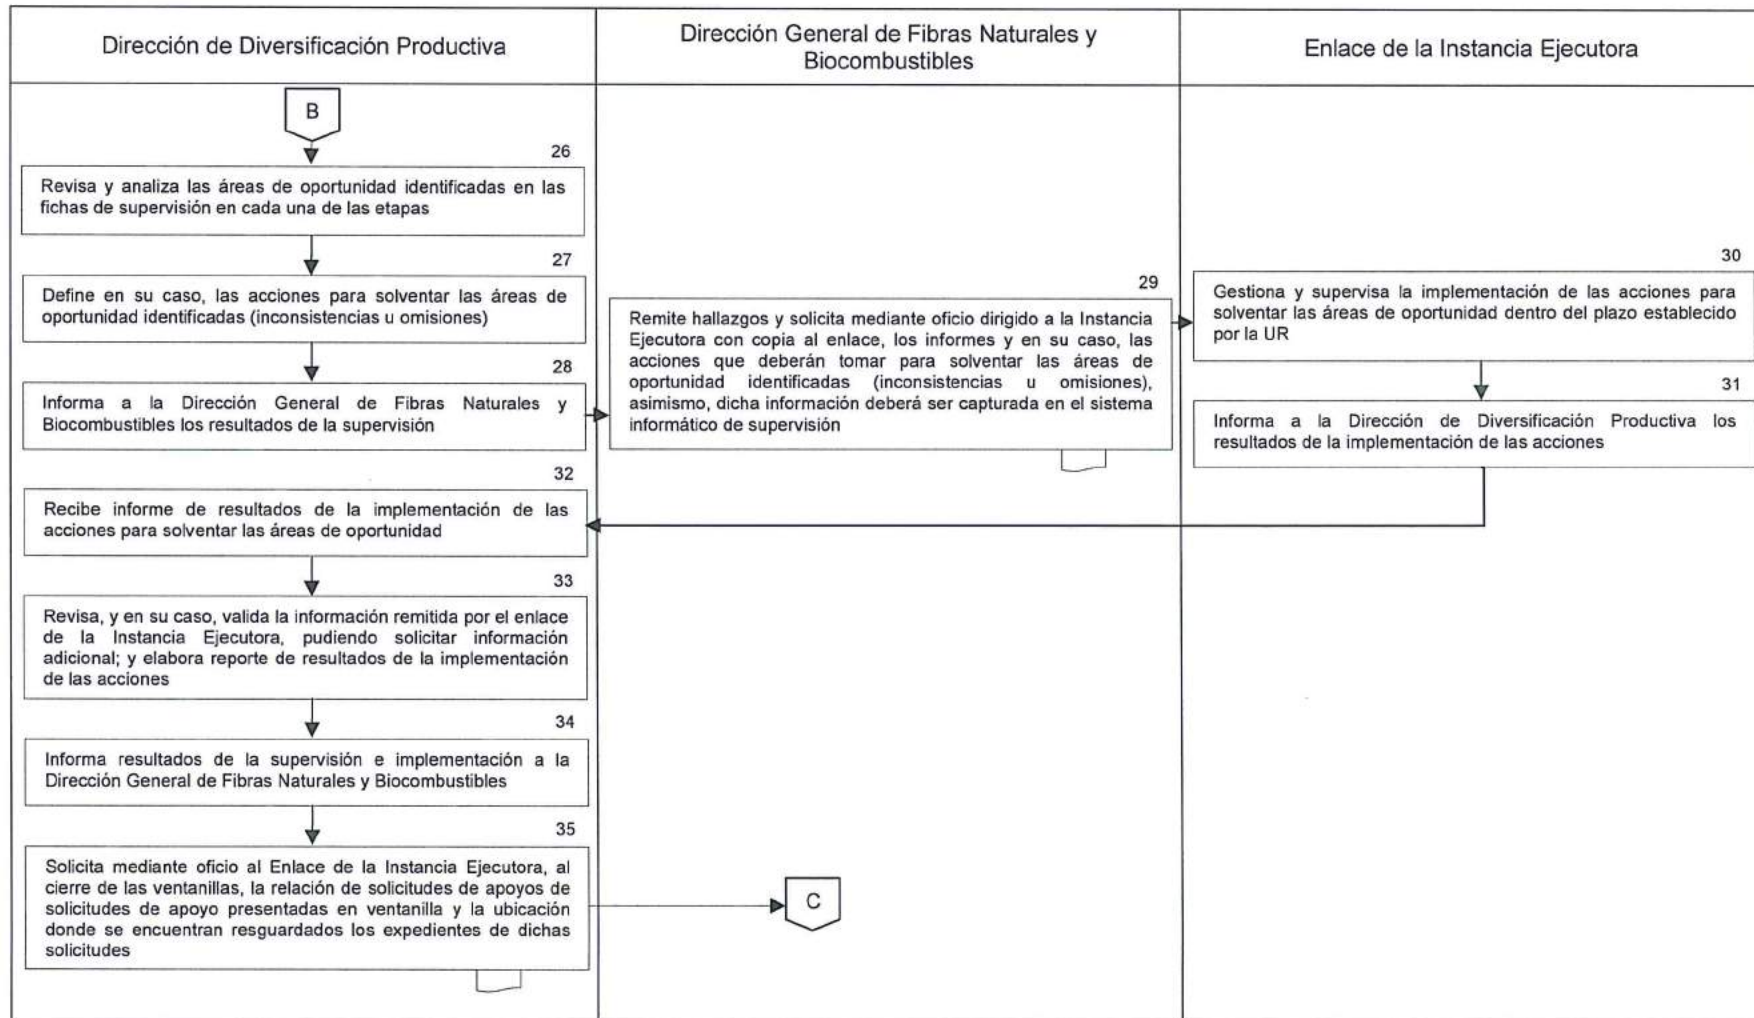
Dirección de Diversificación Productiva

Dirección General de Fibras Naturales y Biocombustibles

Enlace de la Instancia Ejecutora

B

26

Revisa y analiza las áreas de oportunidad identificadas en las fichas de supervisión en cada una de las etapas

27

Define en su caso, las acciones para solventar las áreas de oportunidad identificadas (inconsistencias u omisiones)

28

Informa a la Dirección General de Fibras Naturales y Biocombustibles los resultados de la supervisión

29

Remite hallazgos y solicita mediante oficio dirigido a la Instancia Ejecutora con copia al enlace, los informes y en su caso, las acciones que deberán tomar para solventar las áreas de oportunidad identificadas (inconsistencias u omisiones), asimismo, dicha información deberá ser capturada en el sistema informático de supervisión

30

Gestiona y supervisa la implementación de las acciones para solventar las áreas de oportunidad dentro del plazo establecido por la UR

31

Informa a la Dirección de Diversificación Productiva los resultados de la implementación de las acciones

32

Recibe informe de resultados de la implementación de las acciones para solventar las áreas de oportunidad

33

Revisa, y en su caso, valida la información remitida por el enlace de la Instancia Ejecutora, pudiendo solicitar información adicional; y elabora reporte de resultados de la implementación de las acciones

34

Informa resultados de la supervisión e implementación a la Dirección General de Fibras Naturales y Biocombustibles

35

Solicita mediante oficio al Enlace de la Instancia Ejecutora, al cierre de las ventanillas, la relación de solicitudes de apoyos de solicitudes de apoyo presentadas en ventanilla y la ubicación donde se encuentran resguardados los expedientes de dichas solicitudes

C